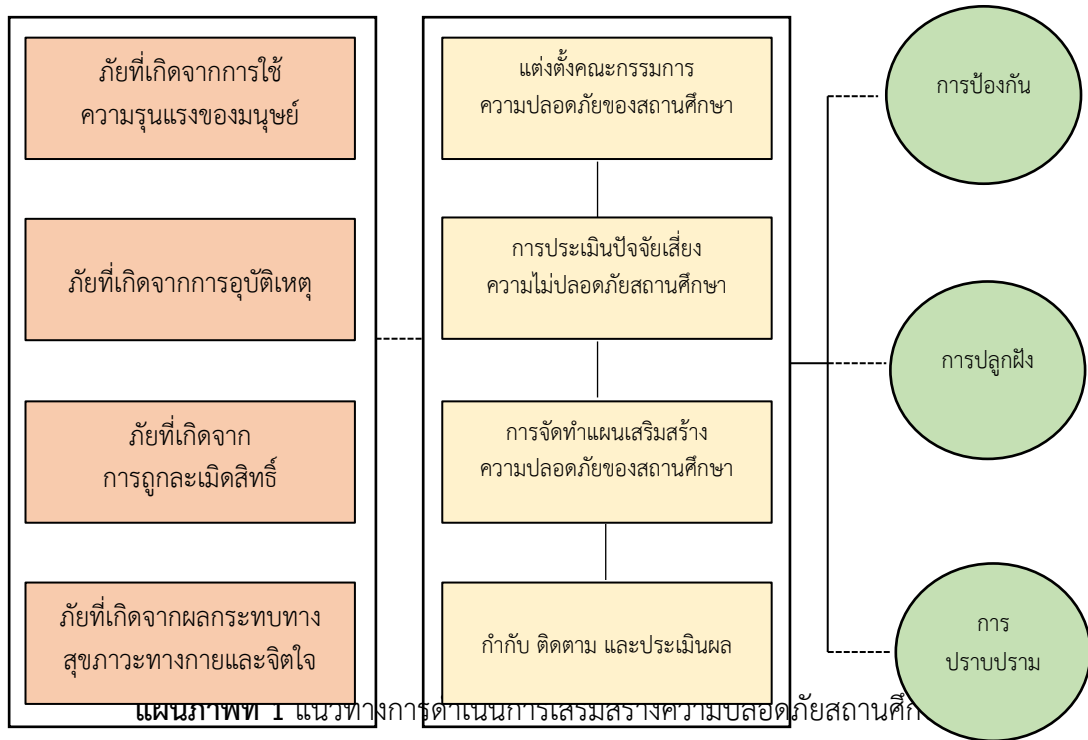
ภัยที่เกิดจากการใช้ความรุนแรงของมนุษย์

ภัยที่เกิดจากการอุบัติเหตุ

ภัยที่เกิดจากการถูกละเมิดสิทธิ์

ภัยที่เกิดจากผลกระทบทางสุขภาวะทางกายและจิตใจ

แต่งตั้งคณะกรรมการความปลอดภัยของสถานศึกษา

การประเมินปัจจัยเสี่ยงความไม่ปลอดภัยสถานศึกษา

การจัดทำแผนเสริมสร้างความปลอดภัยของสถานศึกษา

กำกับ ติดตาม และประเมินผล

การป้องกัน

การปลูกฝัง

การปราบปราม

**แผนภาพที่ 1** แนวทางการดำเนินการเสริมสร้างความปลอดภัยสถานศึก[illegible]